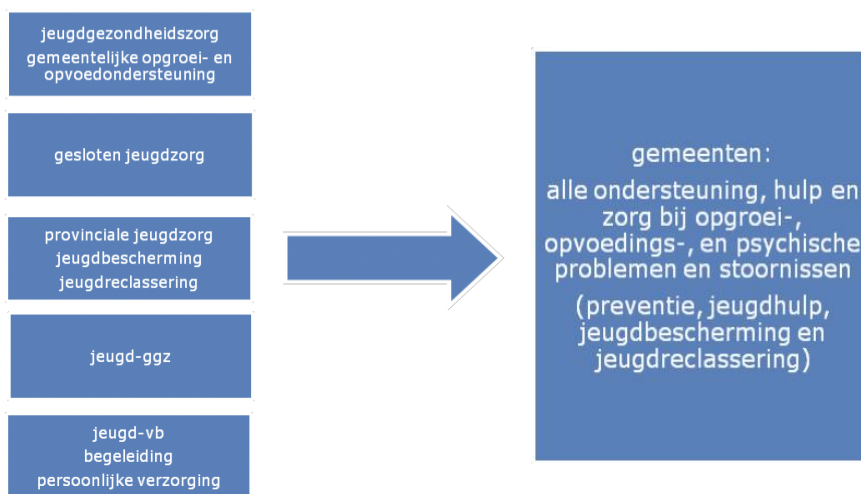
jeugdgezondheidszorg
gemeentelijke opgroei- en opvoedondersteuning

gesloten jeugdzorg

provinciale jeugdzorg
jeugdbescherming
jeugdreclassering

jeugd-ggz

jeugd-vb
begeleiding
persoonlijke verzorging

gemeenten:
alle ondersteuning, hulp en zorg bij opgroei-, opvoedings-, en psychische problemen en stoornissen
(preventie, jeugdhulp, jeugdbescherming en jeugdreclassering)